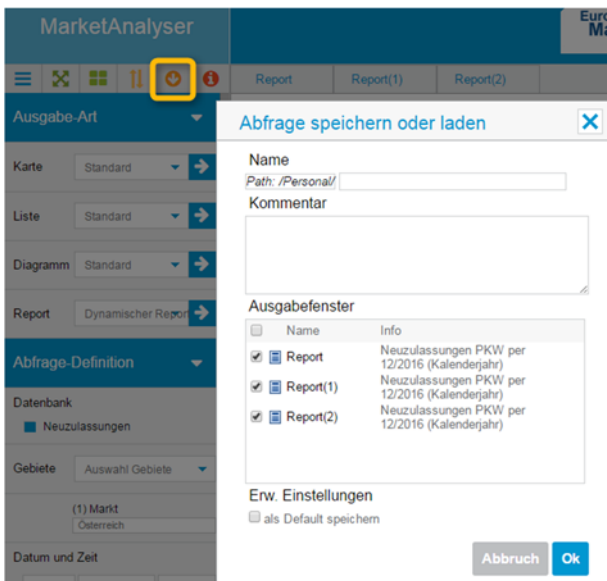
MarketAnalyser

Euro Ma

Report | Report(1) | Report(2)

Ausgabe-Art

Karte Standard

Liste Standard

Diagramm Standard

Report Dynamischer Report

Abfrage-Definition

Datenbank

Neuzulassungen

Gebiete Auswahl Gebiete

(1) Markt
Österreich

Datum und Zeit

Abfrage speichern oder laden

Name

Path: /Personal/

Kommentar

Ausgabefenster

| | Name | Info |
|---|---|---|
| | Report | Neuzulassungen PKW per 12/2016 (Kalenderjahr) |
| | Report(1) | Neuzulassungen PKW per 12/2016 (Kalenderjahr) |
| | Report(2) | Neuzulassungen PKW per 12/2016 (Kalenderjahr) |

Erw. Einstellungen

als Default speichern

Abbruch Ok